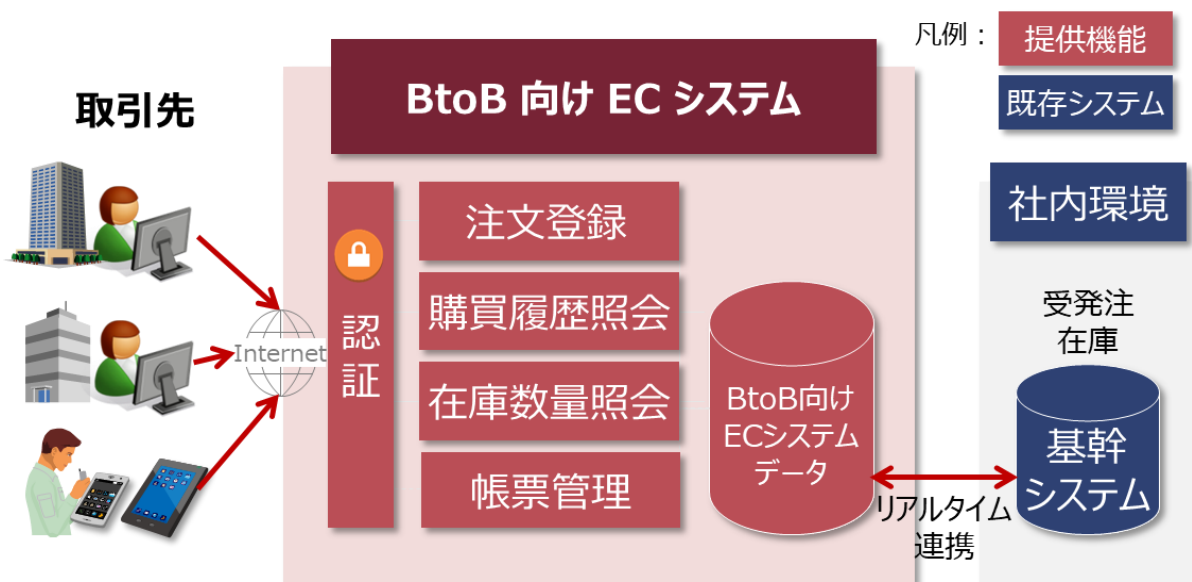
凡例： 提供機能
既存システム

BtoB 向け EC システム

取引先

Internet

認証

注文登録
購買履歴照会
在庫数量照会
帳票管理

BtoB向け ECシステム データ

社内環境

受発注 在庫

基幹 システム

リアルタイム 連携